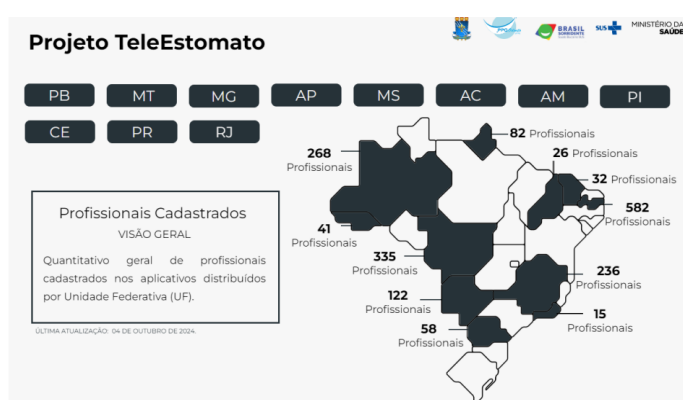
Projeto TeleEstomato

BRASIL SOBERANO
SUS
MINISTÉRIO DA SAÚDE

PB
MT
MG
AP
MS
AC
AM
PI
CE
PR
RJ

Profissionais Cadastrados

VISÃO GERAL

Quantitativo geral de profissionais cadastrados nos aplicativos distribuídos por Unidade Federativa (UF).

ÚLTIMA ATUALIZAÇÃO: 04 DE OUTUBRO DE 2024.

82 Profissionais
268 Profissionais
26 Profissionais
32 Profissionais
582 Profissionais
41 Profissionais
335 Profissionais
236 Profissionais
122 Profissionais
15 Profissionais
58 Profissionais